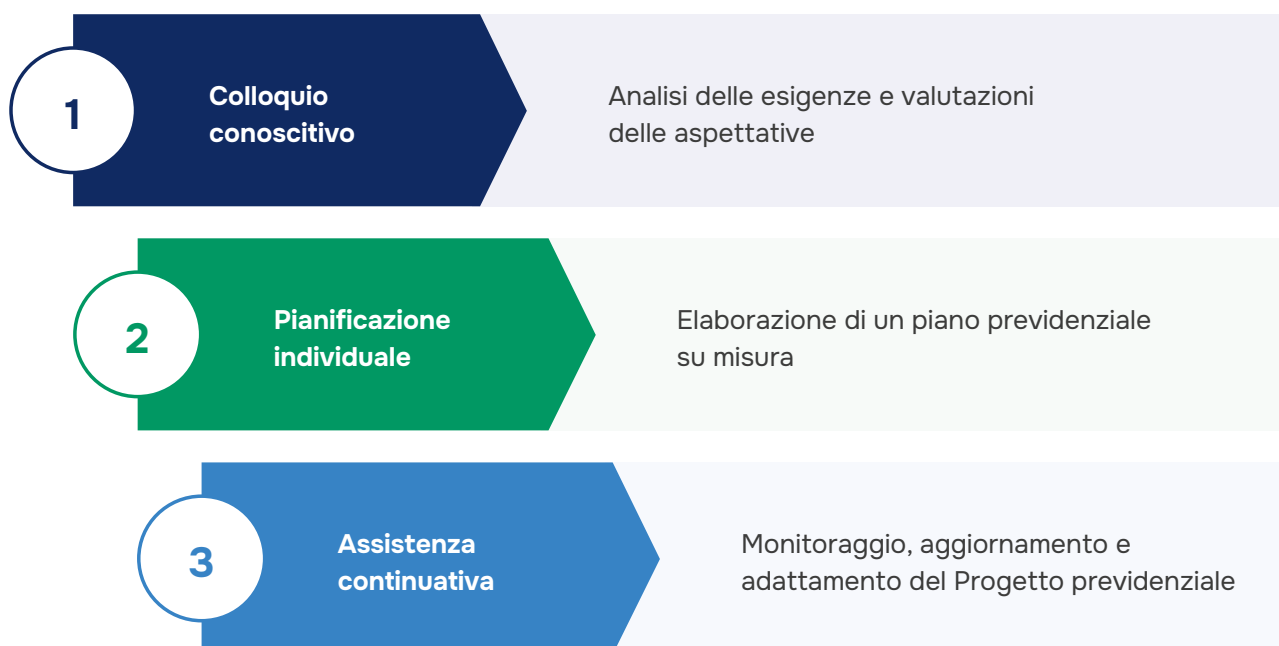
1

Colloquio conoscitivo

Analisi delle esigenze e valutazioni delle aspettative

2

Pianificazione individuale

Elaborazione di un piano previdenziale su misura

3

Assistenza continuativa

Monitoraggio, aggiornamento e adattamento del Progetto previdenziale